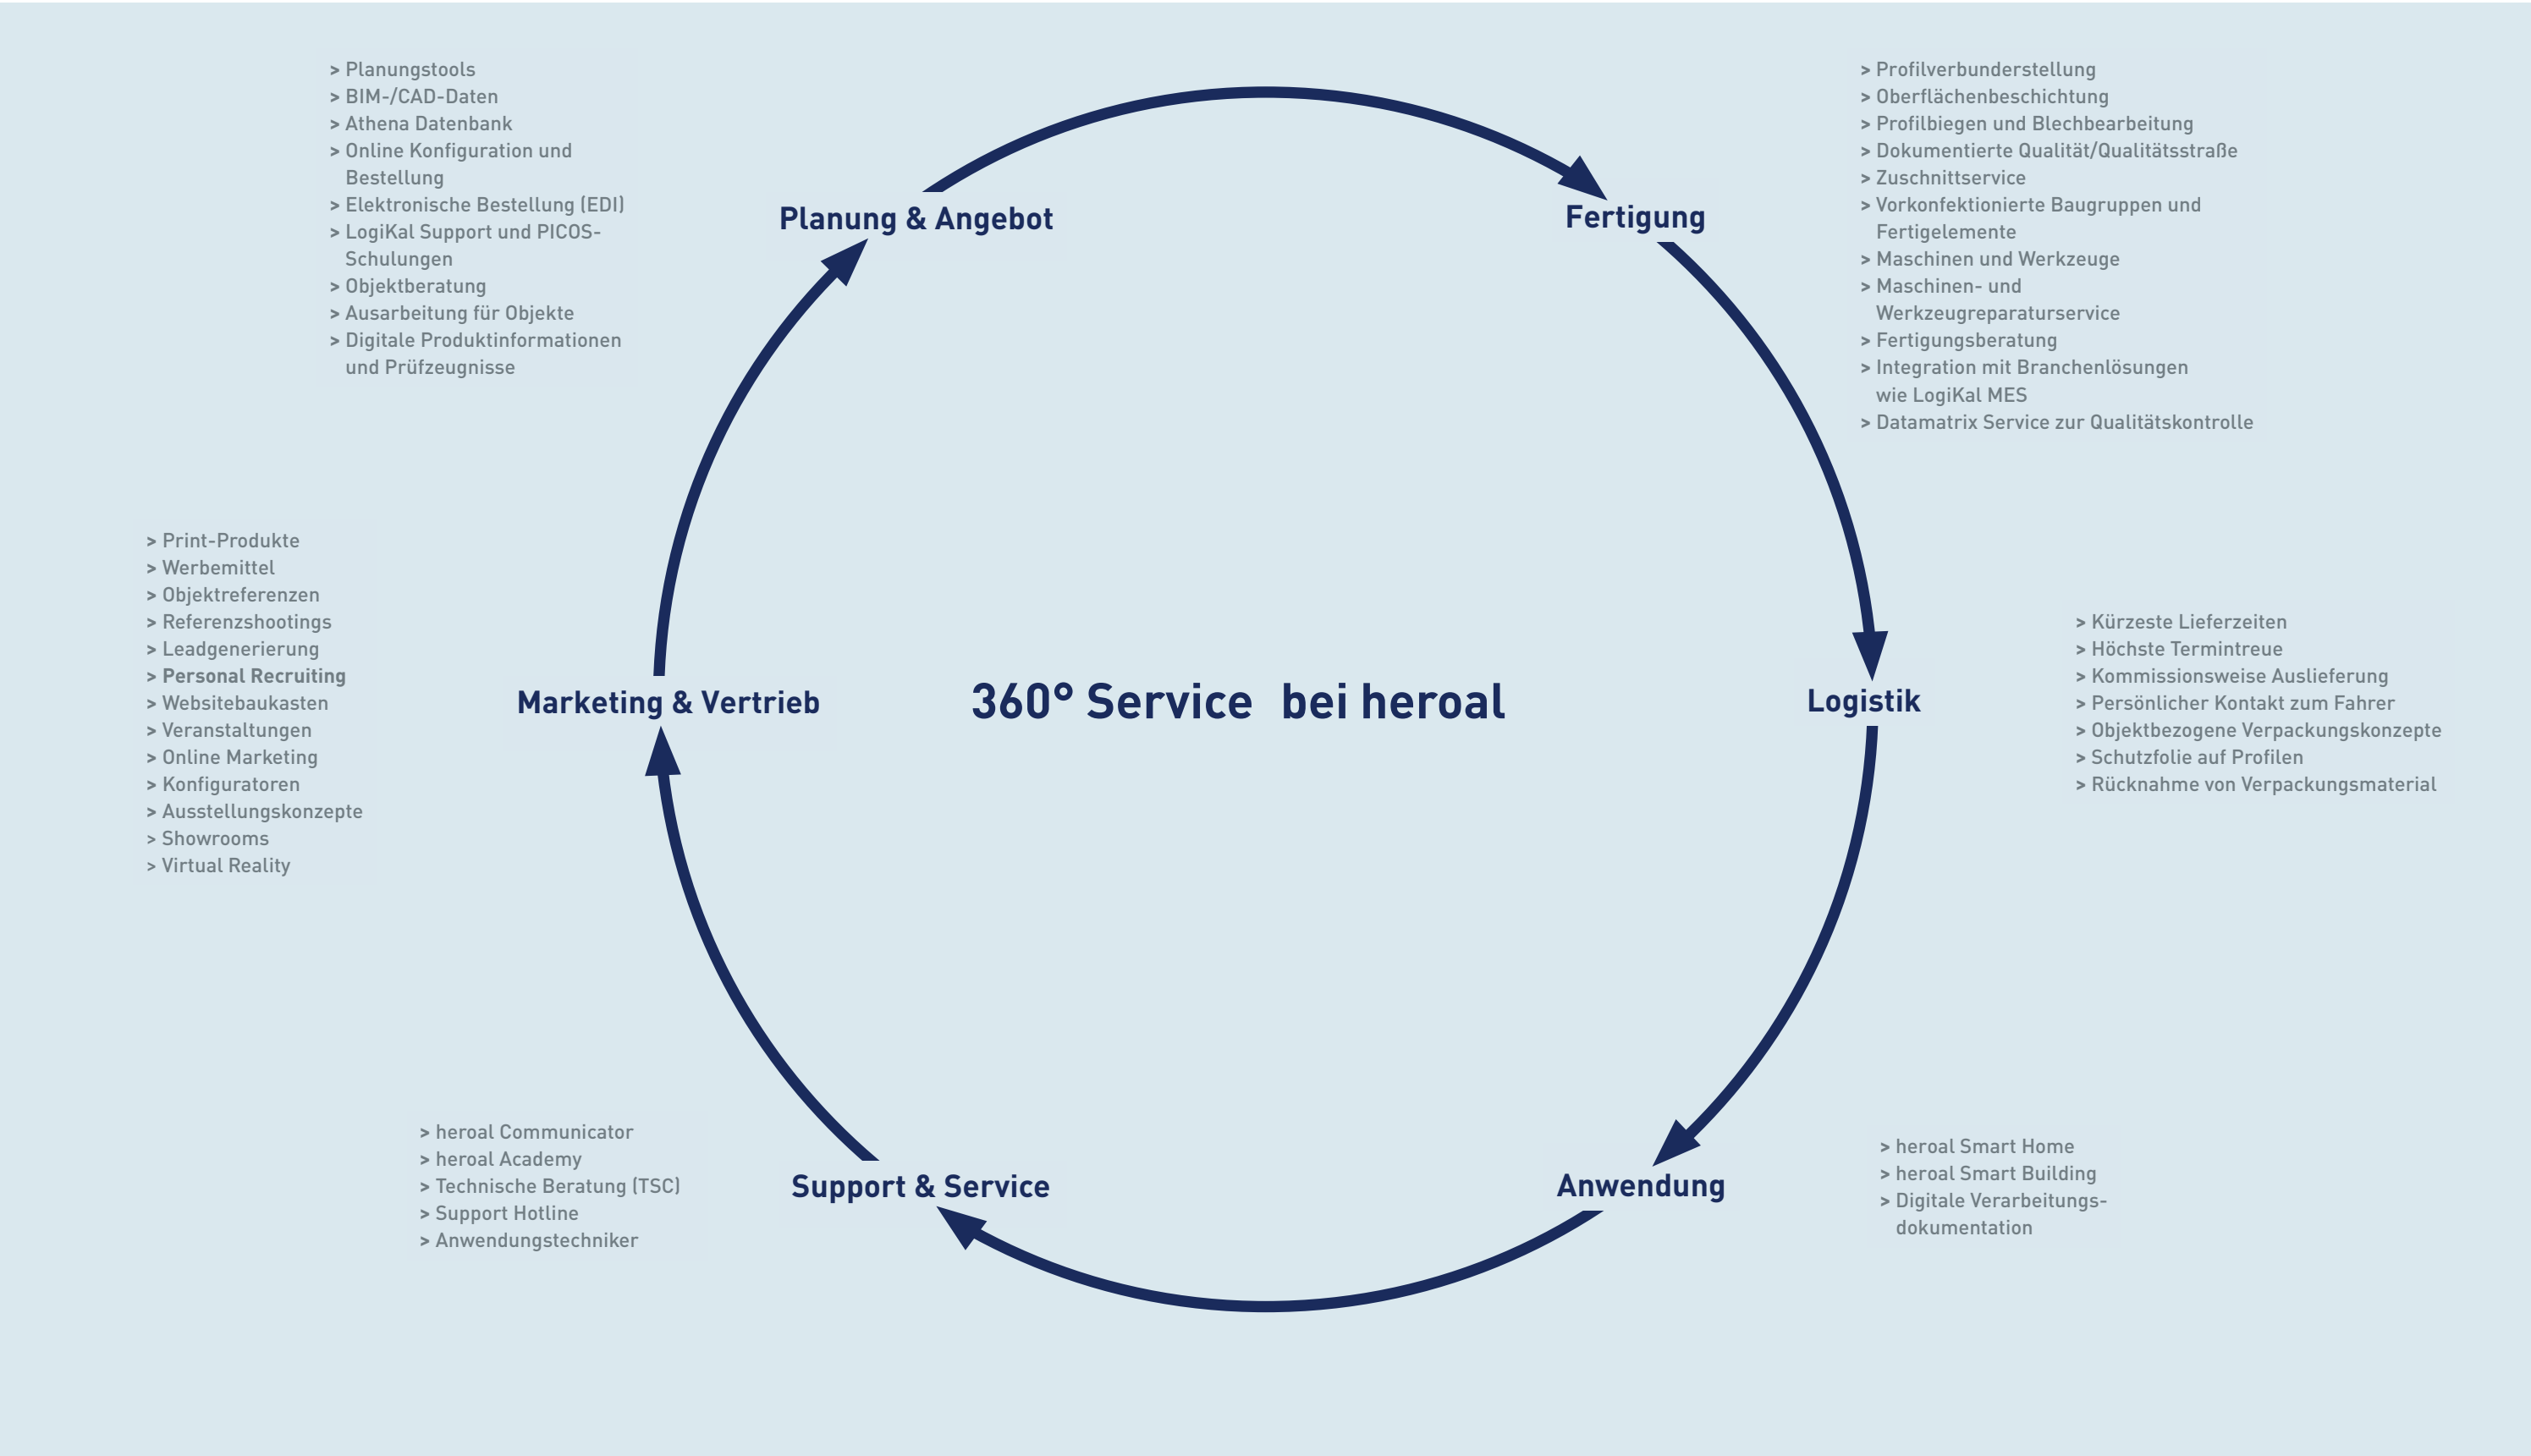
> Planungstools
> BIM-/CAD-Daten
> Athena Datenbank
> Online Konfiguration und Bestellung
> Elektronische Bestellung (EDI)
> LogiKal Support und PICOS-Schulungen
> Objektberatung
> Ausarbeitung für Objekte
> Digitale Produktinformationen und Prüfzeugnisse

Planung & Angebot

Fertigung

> Profilverbunderstellung
> Oberflächenbeschichtung
> Profilbiegen und Blechbearbeitung
> Dokumentierte Qualität/Qualitätsstraße
> Zuschnittservice
> Vorkonfektionierte Baugruppen und Fertigelemente
> Maschinen und Werkzeuge
> Maschinen- und Werkzeugreparaturservice
> Fertigungsberatung
> Integration mit Branchenlösungen wie LogiKal MES
> Datamatrix Service zur Qualitätskontrolle

> Print-Produkte
> Werbemittel
> Objektreferenzen
> Referenzshootings
> Leadgenerierung
> Personal Recruiting
> Websitebaukasten
> Veranstaltungen
> Online Marketing
> Konfiguratoren
> Ausstellungskonzepte
> Showrooms
> Virtual Reality

Marketing & Vertrieb

360° Service bei heroal

Logistik

> Kürzeste Lieferzeiten
> Höchste Termintreue
> Kommissionsweise Auslieferung
> Persönlicher Kontakt zum Fahrer
> Objektbezogene Verpackungskonzepte
> Schutzfolie auf Profilen
> Rücknahme von Verpackungsmaterial

> heroal Communicator
> heroal Academy
> Technische Beratung (TSC)
> Support Hotline
> Anwendungstechniker

Support & Service

Anwendung

> heroal Smart Home
> heroal Smart Building
> Digitale Verarbeitungsdokumentation